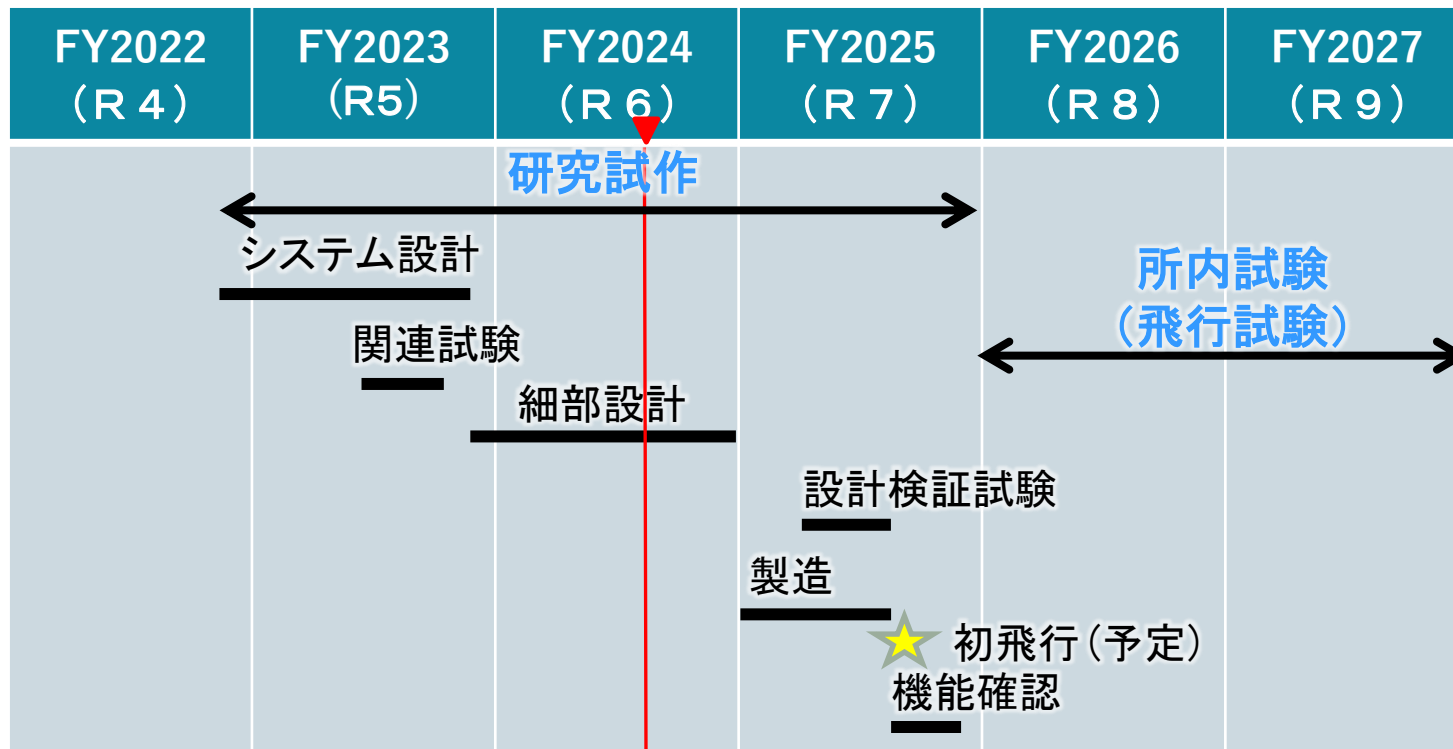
| FY2022 (R4) | FY2023 (R5) | FY2024 (R6) | FY2025 (R7) | FY2026 (R8) | FY2027 (R9) |
|---|---|---|---|---|---|

研究試作

システム設計

所内試験
(飛行試験)

関連試験

細部設計

設計検証試験

製造

初飛行(予定)

機能確認